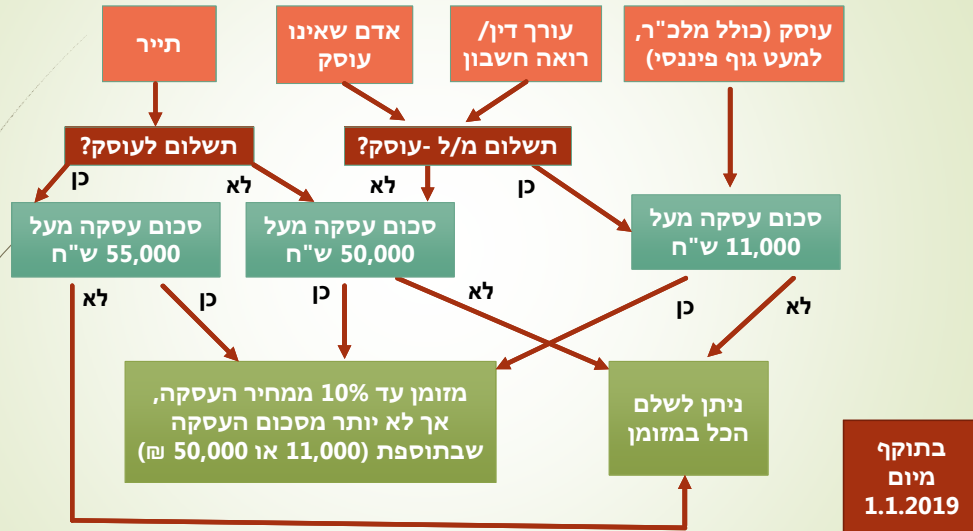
עוסק (כולל מלכ"ר, למעט גוף פיננסי)

עורך דין/ רואה חשבון

אדם שאינו עוסק

תייר

תשלום מ/ל -עוסק?

תשלום לעוסק?

כן

לא

לא

כן

סכום עסקה מעל 11,000 ש"ח

סכום עסקה מעל 50,000 ש"ח

סכום עסקה מעל 55,000 ש"ח

לא

כן

לא

כן

כן

לא

ניתן לשלם הכל במזומן

מזומן עד 10% ממחיר העסקה, אך לא יותר מסכום העסקה שבתוספת (11,000 או 50,000 ₪)

בתוקף מיום 1.1.2019